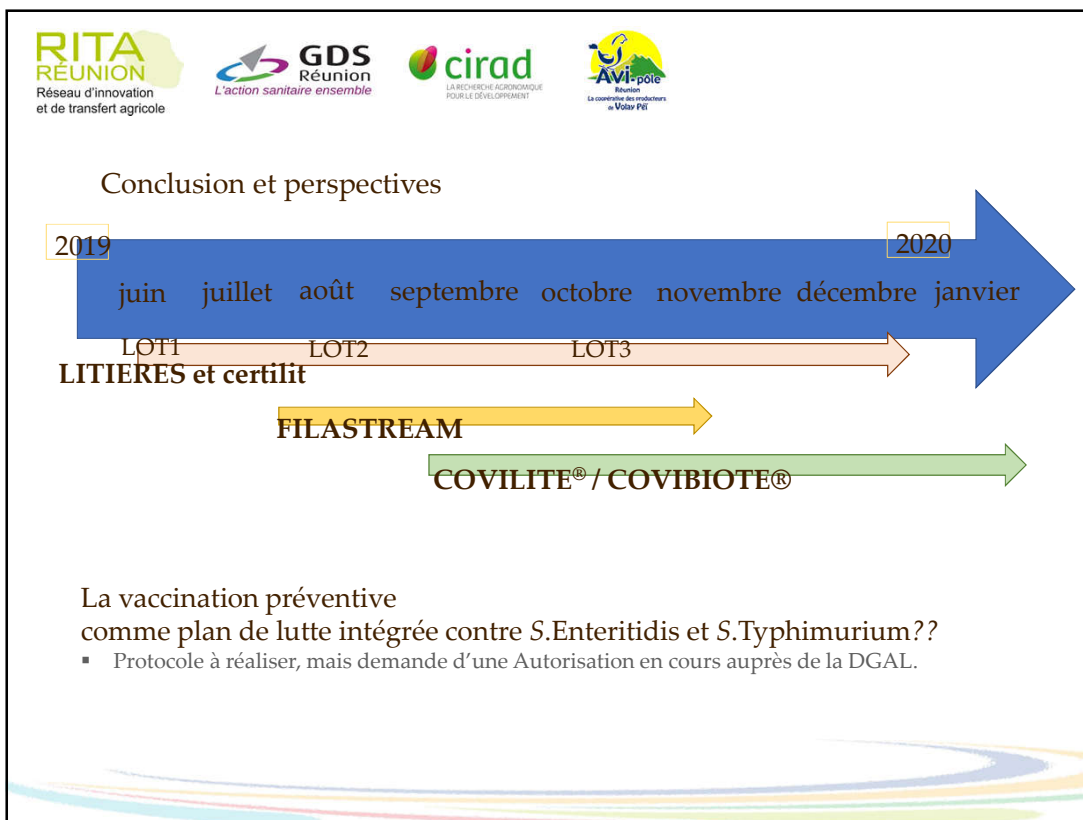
RITA RÉUNION
Réseau d'innovation et de transfert agricole

GDS Réunion
L'action sanitaire ensemble

cirad
LA RECHERCHE AGRONOMIQUE POUR LE DÉVELOPPEMENT

Avi-pôle
Réunion
La coopérative des producteurs de Volay Péi

Conclusion et perspectives

2019

2020

juin juillet août septembre octobre novembre décembre janvier

LOT1 LOT2 LOT3

LITIERES et certilit

FILASTREAM

COVILITE® / COVIBIOTE®

La vaccination préventive
comme plan de lutte intégrée contre *S.*Enteritidis et *S.*Typhimurium??

▪ Protocole à réaliser, mais demande d'une Autorisation en cours auprès de la DGAL.